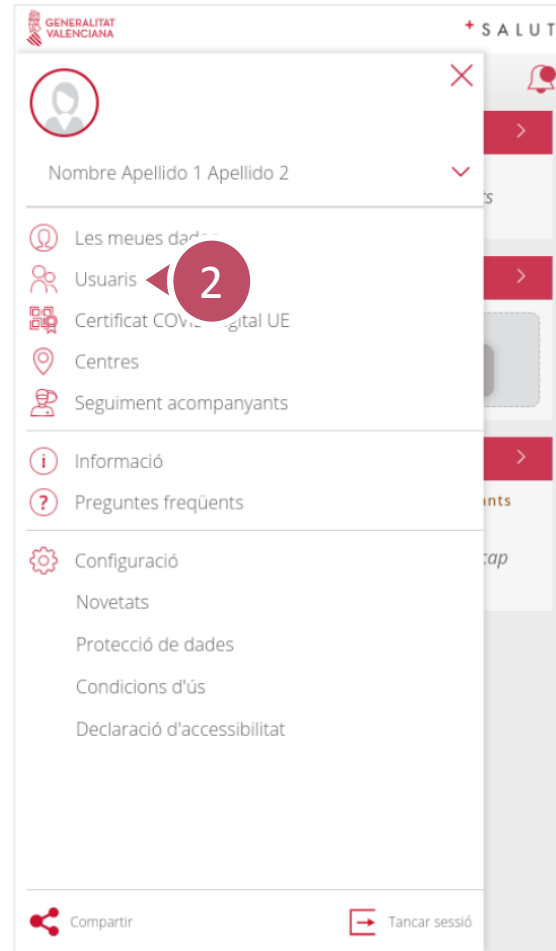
GENERALITAT VALENCIANA

+SALUT

Nombre Apellido 1 Apellido 2

Les meues dad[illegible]

Usuaris

2

Certificat COVI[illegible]igital UE

Centres

Seguiment acompanyants

Informació

Preguntes freqüents

Configuració

Novetats

Protecció de dades

Condicions d'ús

Declaració d'accessibilitat

Compartir

Tancar sessió

ts

nts

tap